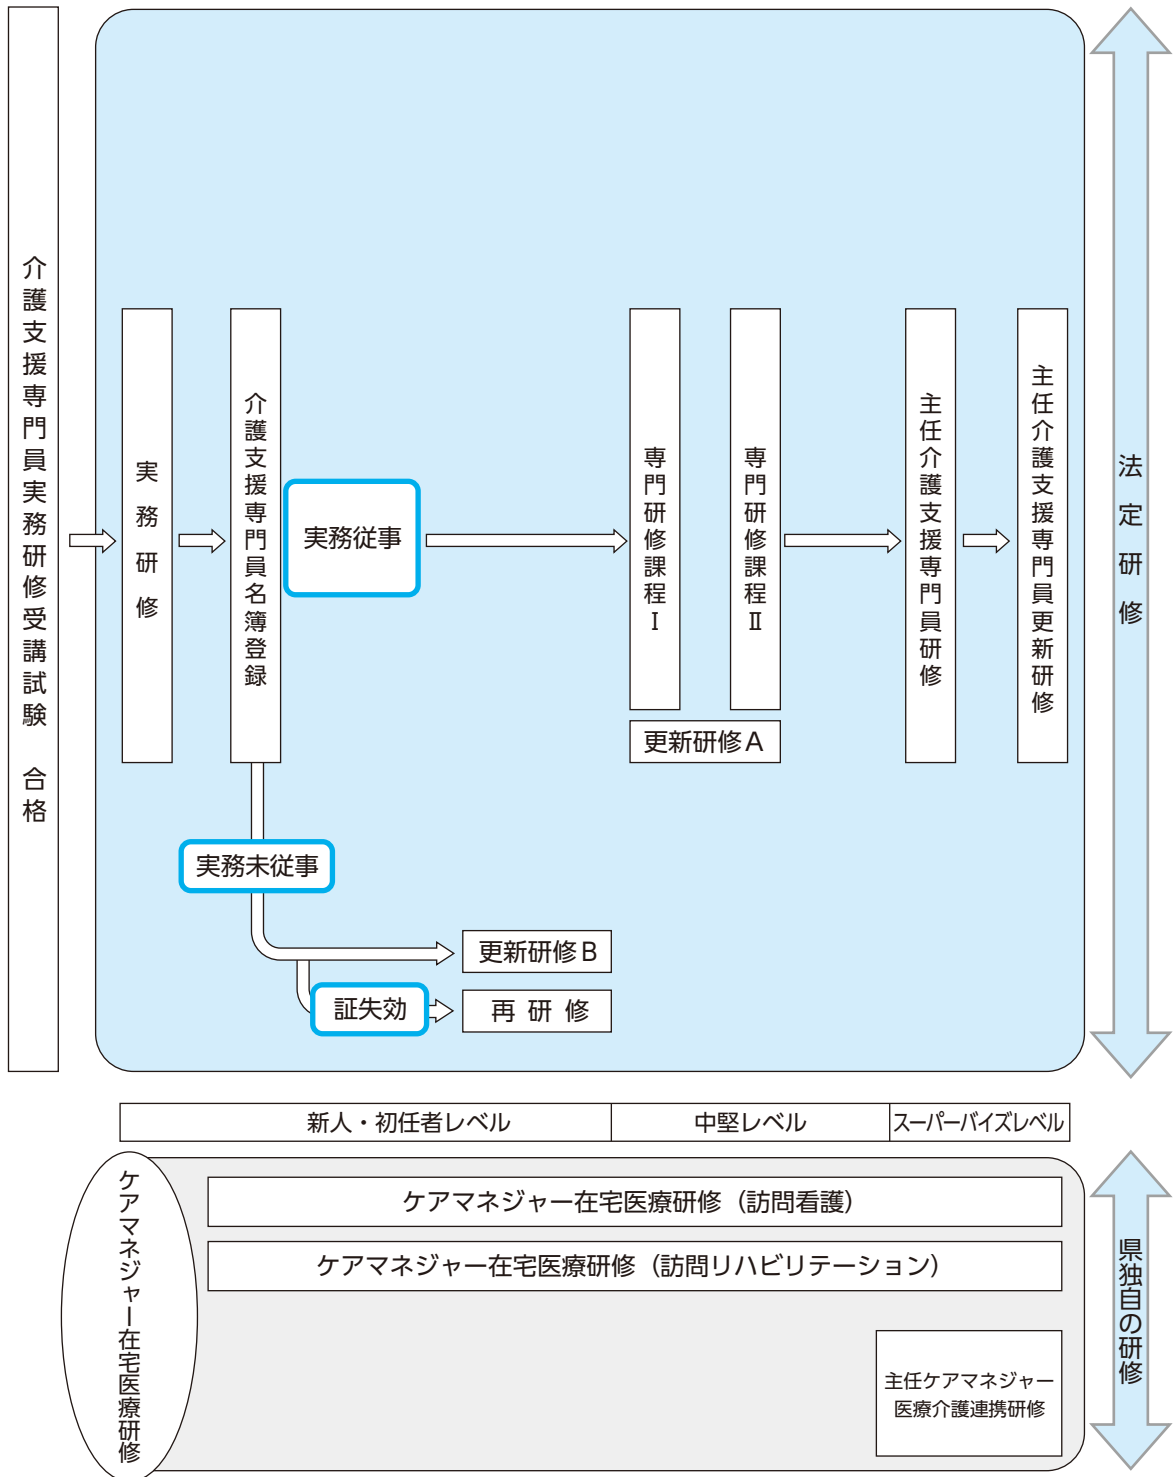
介護支援専門員実務研修受講試験　合格

実務研修

介護支援専門員名簿登録

実務従事

専門研修課程Ⅰ

専門研修課程Ⅱ

更新研修A

主任介護支援専門員研修

主任介護支援専門員更新研修

法定研修

実務未従事

更新研修B

証失効

再研修

新人・初任者レベル

中堅レベル

スーパーバイズレベル

ケアマネジャー在宅医療研修

ケアマネジャー在宅医療研修（訪問看護）

ケアマネジャー在宅医療研修（訪問リハビリテーション）

主任ケアマネジャー医療介護連携研修

県独自の研修